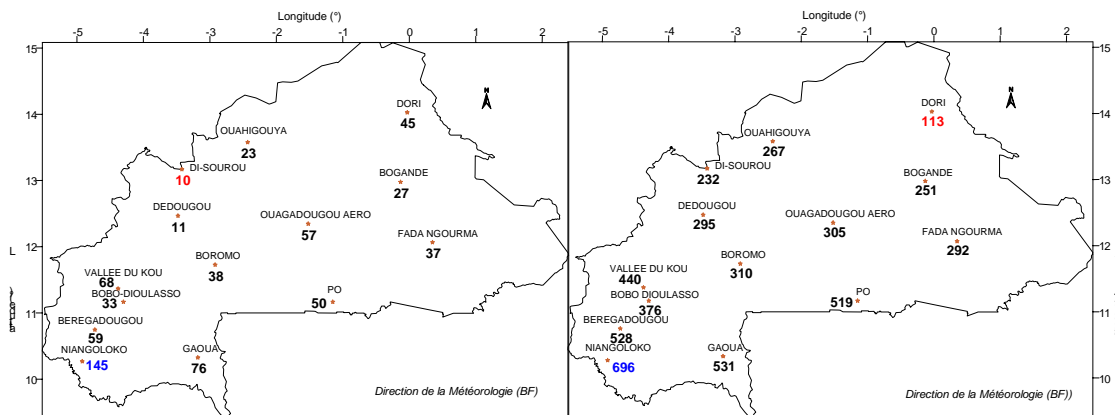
Longitude (°)

-5 -4 -3 -2 -1 0 1 2

15 14 13 12 11 10

L

OUAHIGOUYA
23

DORI
45

DI-SOUROU
10

BOGANDE
27

DEDOUGOU
11

OUAGADOUGOU AERO
57

FADA NGOURMA
37

BOROMO
38

VALLEE DU KOU
68

BOBO-DIOULASSO
33

PO
50

BEREGADOUGOU
59

NIANGOLOKO
145

GAOUA
76

Direction de la Météorologie (BF)

Longitude (°)

-5 -4 -3 -2 -1 0 1 2

15 14 13 12 11 10

DORI
113

OUAHIGOUYA
267

DI-SOUROU
232

BOGANDE
251

DEDOUGOU
295

OUAGADOUGOU AERO
305

FADA NGOURMA
292

BOROMO
310

VALLEE DU KOU
440

BOBO DIOULASSO
376

PO
519

BEREGADOUGOU
528

NIANGOLOKO
696

GAOUA
531

Direction de la Météorologie (BF))